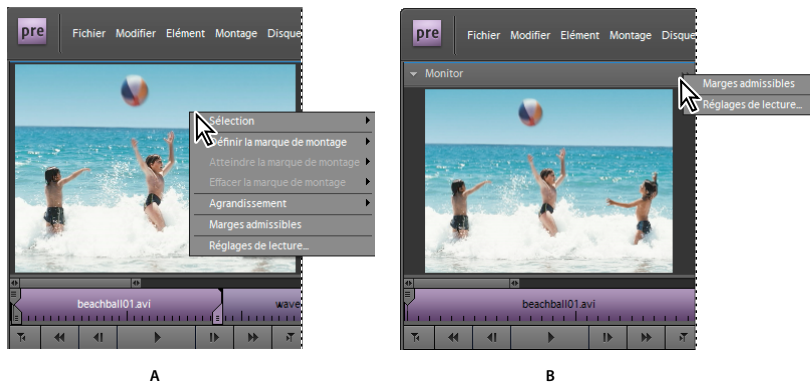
pre Fichier Modifier Elément Montage Disque

Sélection
Définir la marque de montage
Atteindre la marque de montage
Effacer la marque de montage
Agrandissement
Marges admissibles
Réglages de lecture...

beachball01.avi
wave

A

pre Fichier Modifier Elément Montage Disque

Monitor

Marges admissibles
Réglages de lecture...

beachball01.avi

B